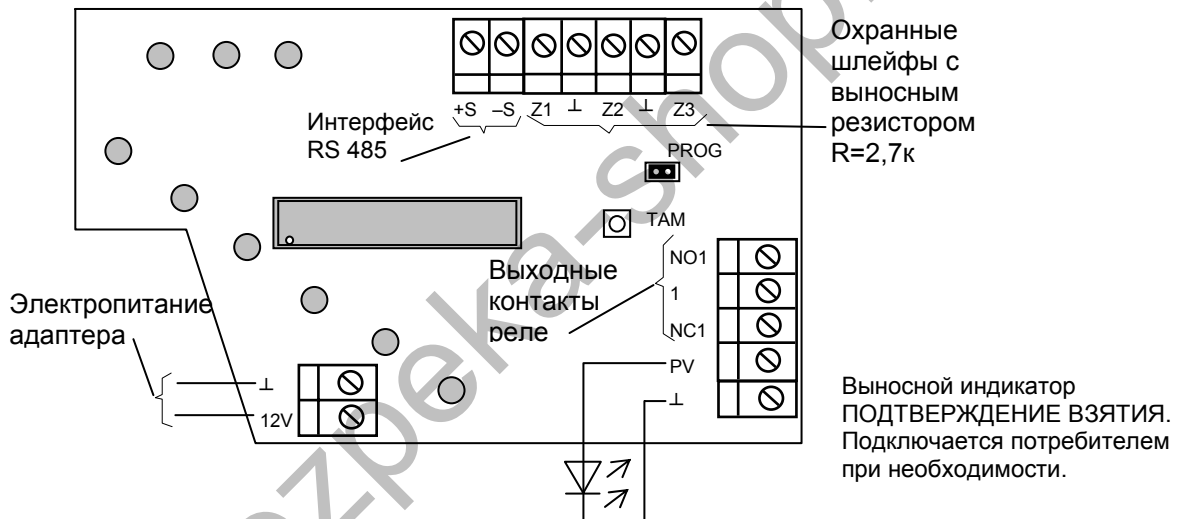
Охранные шлейфы с выносным резистором R=2,7к

+S –S Z1 ⊥ Z2 ⊥ Z3

Интерфейс RS 485

PROG

TAM

NO1
1
NC1

Выходные контакты реле

Электропитание адаптера

⊥
12V

PV
⊥

Выносной индикатор ПОДТВЕРЖДЕНИЕ ВЗЯТИЯ. Подключается потребителем при необходимости.

bezpeka-shop.